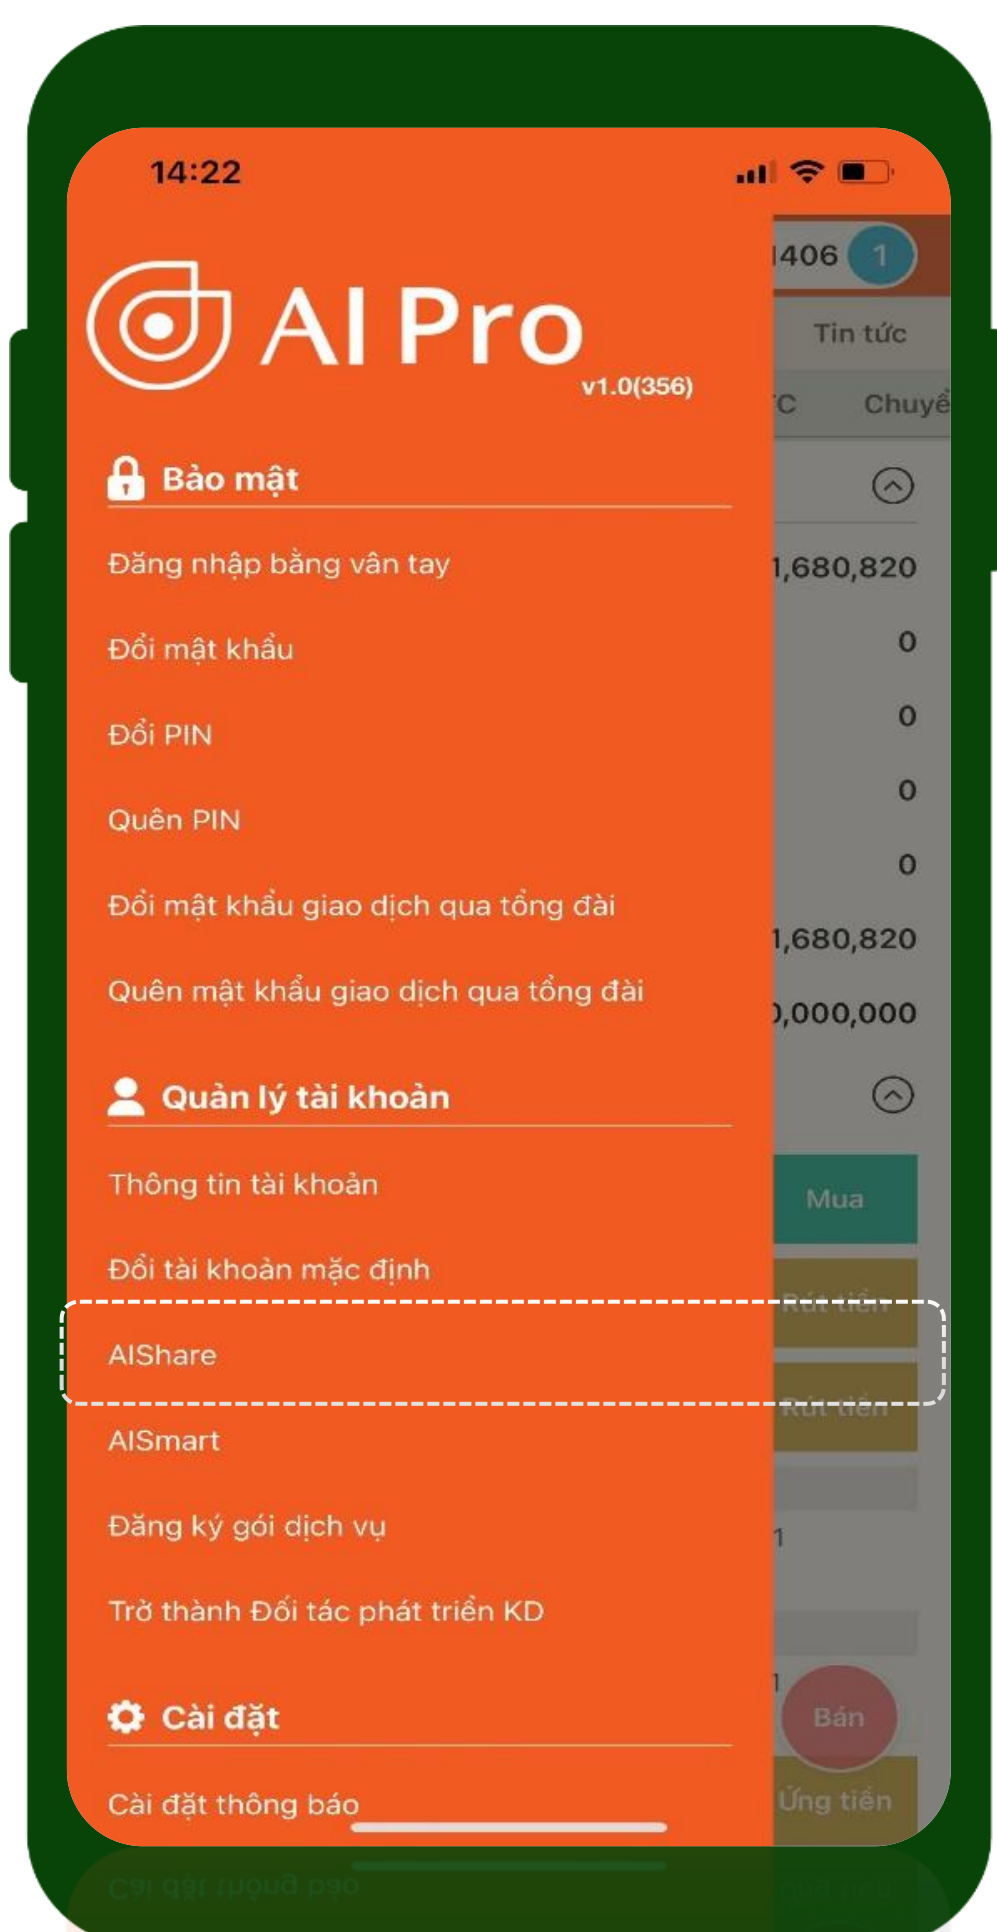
14:22

AI Pro
v1.0(356)

Bảo mật

Đăng nhập bằng vân tay

Đổi mật khẩu

Đổi PIN

Quên PIN

Đổi mật khẩu giao dịch qua tổng đài

Quên mật khẩu giao dịch qua tổng đài

Quản lý tài khoản

Thông tin tài khoản

Đổi tài khoản mặc định

AIShare

AISmart

Đăng ký gói dịch vụ

Trở thành Đối tác phát triển KD

Cài đặt

Cài đặt thông báo

1406 1
Tin tức
C Chuyể
1,680,820
0
0
0
0
1,680,820
,000,000
Mua
Rút tiền
Rút tiền
1
1
Bán
Ứng tiền